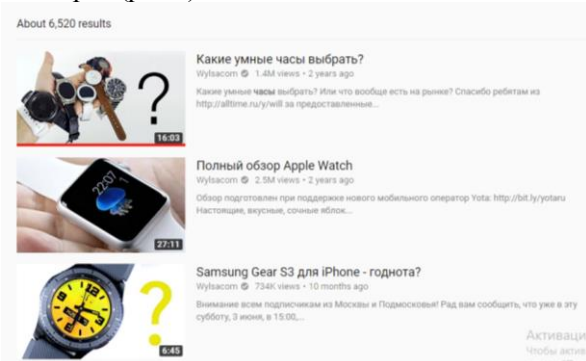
About 6,520 results

16:03

Какие умные часы выбрать?

Wylsacom · 1.4M views · 2 years ago

Какие умные часы выбрать? Или что вообще есть на рынке? Спасибо ребятам из http://alltime.ru/y/will за предоставленные...

22:07

27:11

Полный обзор Apple Watch

Wylsacom · 2.5M views · 2 years ago

Обзор подготовлен при поддержке нового мобильного оператор Yota: http://bit.ly/yotaru Настоящие, вкусные, сочные яблок...

6:45

Samsung Gear S3 для iPhone - годнота?

Wylsacom · 734K views · 10 months ago

Внимание всем подписчикам из Москвы и Подмосковья! Рад вам сообщить, что уже в эту субботу, 3 июня, в 15:00,...

Активаци
Чтобы акти